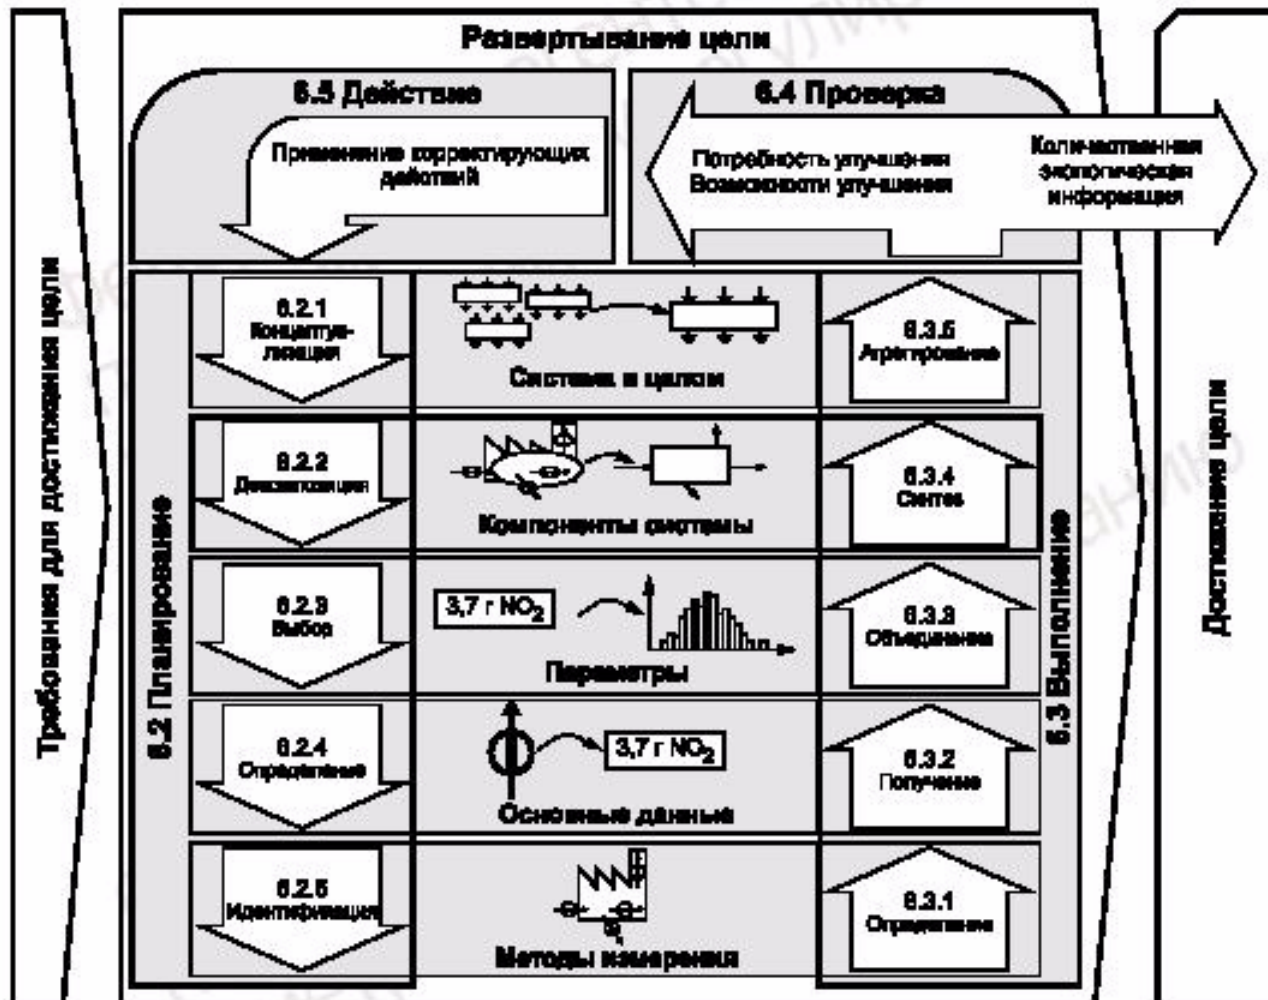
Развертывание цели

6.5 Действие

Применение корректирующих действий

6.4 Проверка

Потребность улучшения
Возможности улучшения

Количественная экологическая информация

Требования для достижения цели

6.2 Планирование

6.2.1 Концептуализация

Системы и цели

6.3.5 Агрегирование

6.2.2 Декомпозиция

Компоненты системы

6.3.4 Синтез

6.2.3 Выбор

3,7 г $NO_2$

Параметры

6.3.3 Объединение

6.2.4 Определение

3,7 г $NO_2$

Основные данные

6.3.2 Получение

6.2.5 Идентификация

Методы измерения

6.3.1 Определение

6.3 Выполнение

Достижение цели